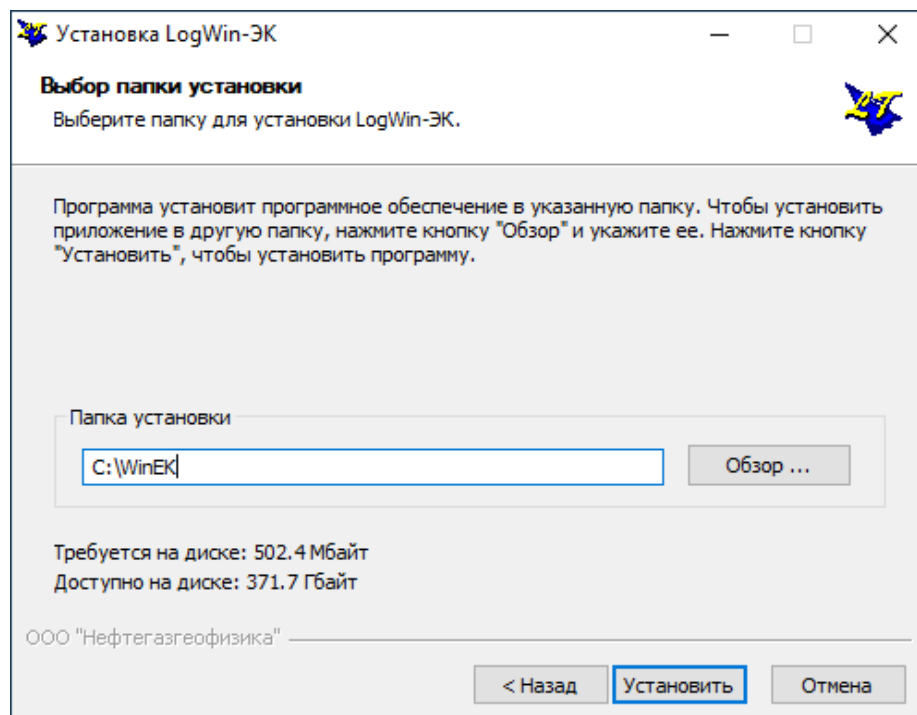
Установка LogWin-ЭК

Выбор папки установки

Выберите папку для установки LogWin-ЭК.

Программа установит программное обеспечение в указанную папку. Чтобы установить приложение в другую папку, нажмите кнопку "Обзор" и укажите ее. Нажмите кнопку "Установить", чтобы установить программу.

Папка установки

C:\WinEK

Обзор ...

Требуется на диске: 502.4 Мбайт
Доступно на диске: 371.7 Гбайт

ООО "Нефтегазгеофизика"

< Назад

Установить

Отмена